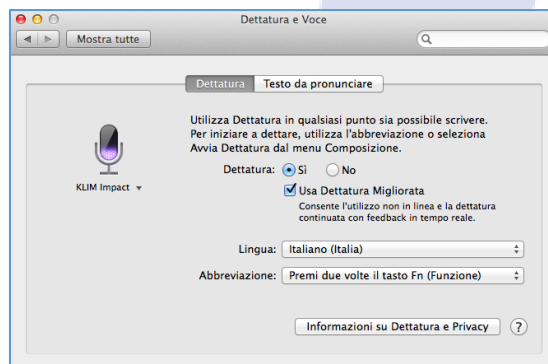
Dettatura e Voce

Mostra tutte

Dettatura | Testo da pronunciare

Utilizza Dettatura in qualsiasi punto sia possibile scrivere. Per iniziare a dettare, utilizza l'abbreviazione o seleziona Avvia Dettatura dal menu Composizione.

KLIM Impact

Dettatura: Sì No

Usa Dettatura Migliorata

Consente l'utilizzo non in linea e la dettatura continuata con feedback in tempo reale.

Lingua: Italiano (Italia)

Abbreviazione: Premi due volte il tasto Fn (Funzione)

Informazioni su Dettatura e Privacy

?